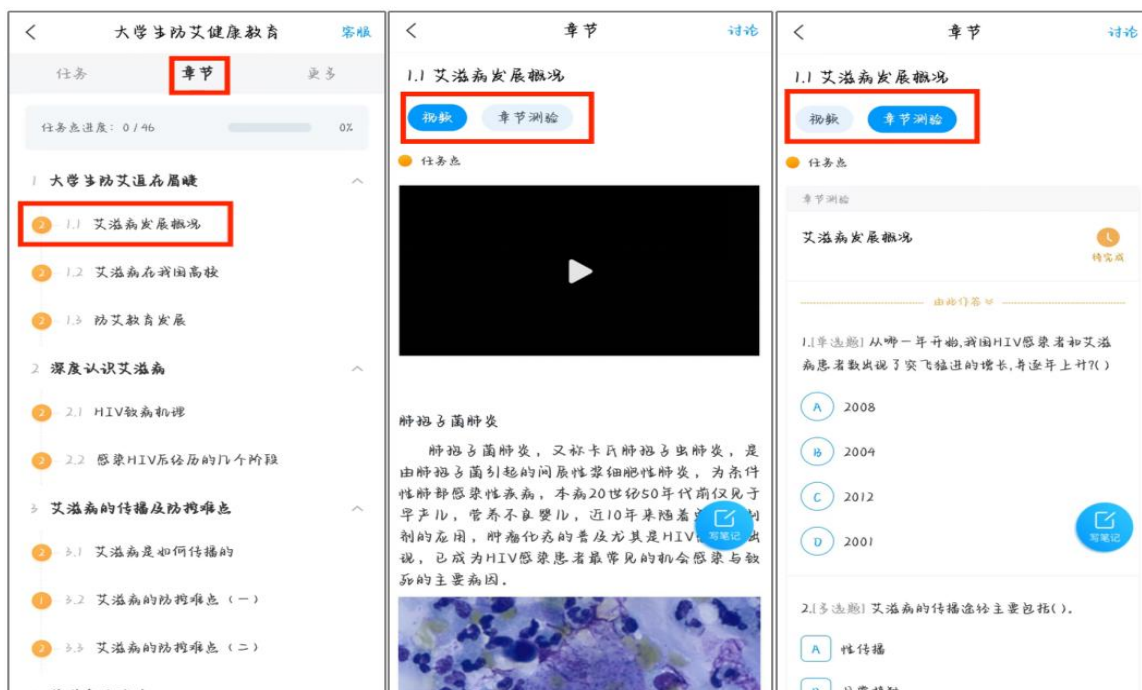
<
大学生防艾健康教育
客服

任务
章节
更多

任务点进度：0 / 46
0%

1 大学生防艾迫在眉睫
2 1.1 艾滋病发展概况
2 1.2 艾滋病在我国高校
2 1.3 防艾教育发展

2 深度认识艾滋病
2 2.1 HIV致病机理
2 2.2 感染HIV后经历的几个阶段

3 艾滋病的传播及防控难点
2 3.1 艾滋病是如何传播的
1 3.2 艾滋病的防控难点（一）
2 3.3 艾滋病的防控难点（二）

<
章节
讨论

1.1 艾滋病发展概况

视频
章节测验

任务点

肺孢子菌肺炎

肺孢子菌肺炎，又称卡氏肺孢子虫肺炎，是由肺孢子菌引起的间质性浆细胞性肺炎，为条件性肺部感染性疾病，本病20世纪50年代前仅见于早产儿，营养不良婴儿，近10年来随着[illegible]制剂的应用，肿瘤化疗的普及尤其是HIV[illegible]视，已成为HIV感染患者最常见的机会感染与致死的主要病因。

写笔记

<
章节
讨论

1.1 艾滋病发展概况

视频
章节测验

任务点

章节测验

艾滋病发展概况
待完成

由此作答

1.[单选题] 从哪一年开始,我国HIV感染者和艾滋病患者数出现了突飞猛进的增长,并逐年上升?( )

A 2008
B 2004
C 2012
D 2001

写笔记

2.[多选题] 艾滋病的传播途径主要包括( )。

A 性传播